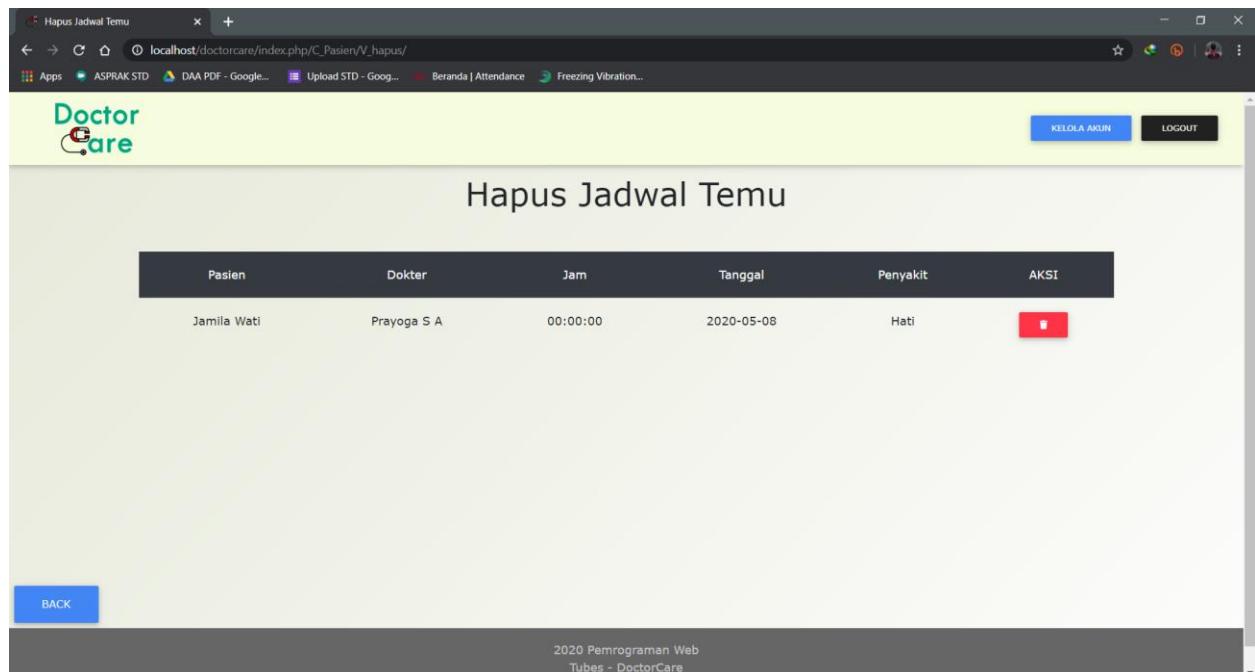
Hapus Jadwal Temu

localhost/doctorcare/index.php/C_Pasien/V_hapus/

Apps ASPRAK STD DAA PDF - Google... Upload STD - Goog... Beranda | Attendance Freezing Vibration...

Doctor Care

KELOLA AKUN LOGOUT

Hapus Jadwal Temu

| Pasien | Dokter | Jam | Tanggal | Penyakit | AKSI |
|---|---|---|---|---|---|
| Jamila Wati | Prayoga S A | 00:00:00 | 2020-05-08 | Hati | |

BACK

2020 Pemrograman Web
Tubes - DoctorCare